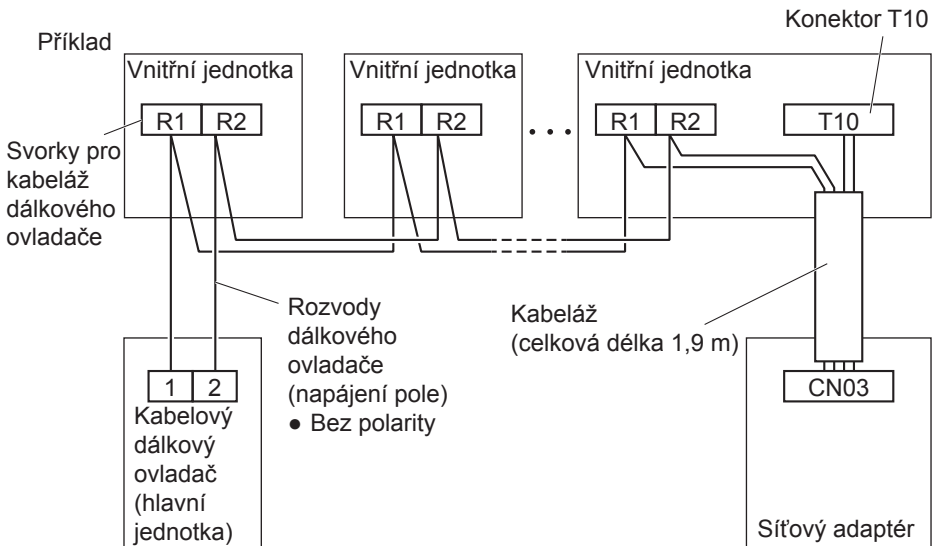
Příklad

Vnitřní jednotka

R1 R2

Svorky pro kabeláž dálkového ovladače

Vnitřní jednotka

R1 R2

Vnitřní jednotka

R1 R2

Konektor T10

T10

Rozvody dálkového ovladače (napájení pole)
● Bez polarity

Kabeláž (celková délka 1,9 m)

1 2

Kabelový dálkový ovladač (hlavní jednotka)

CN03

Síťový adaptér